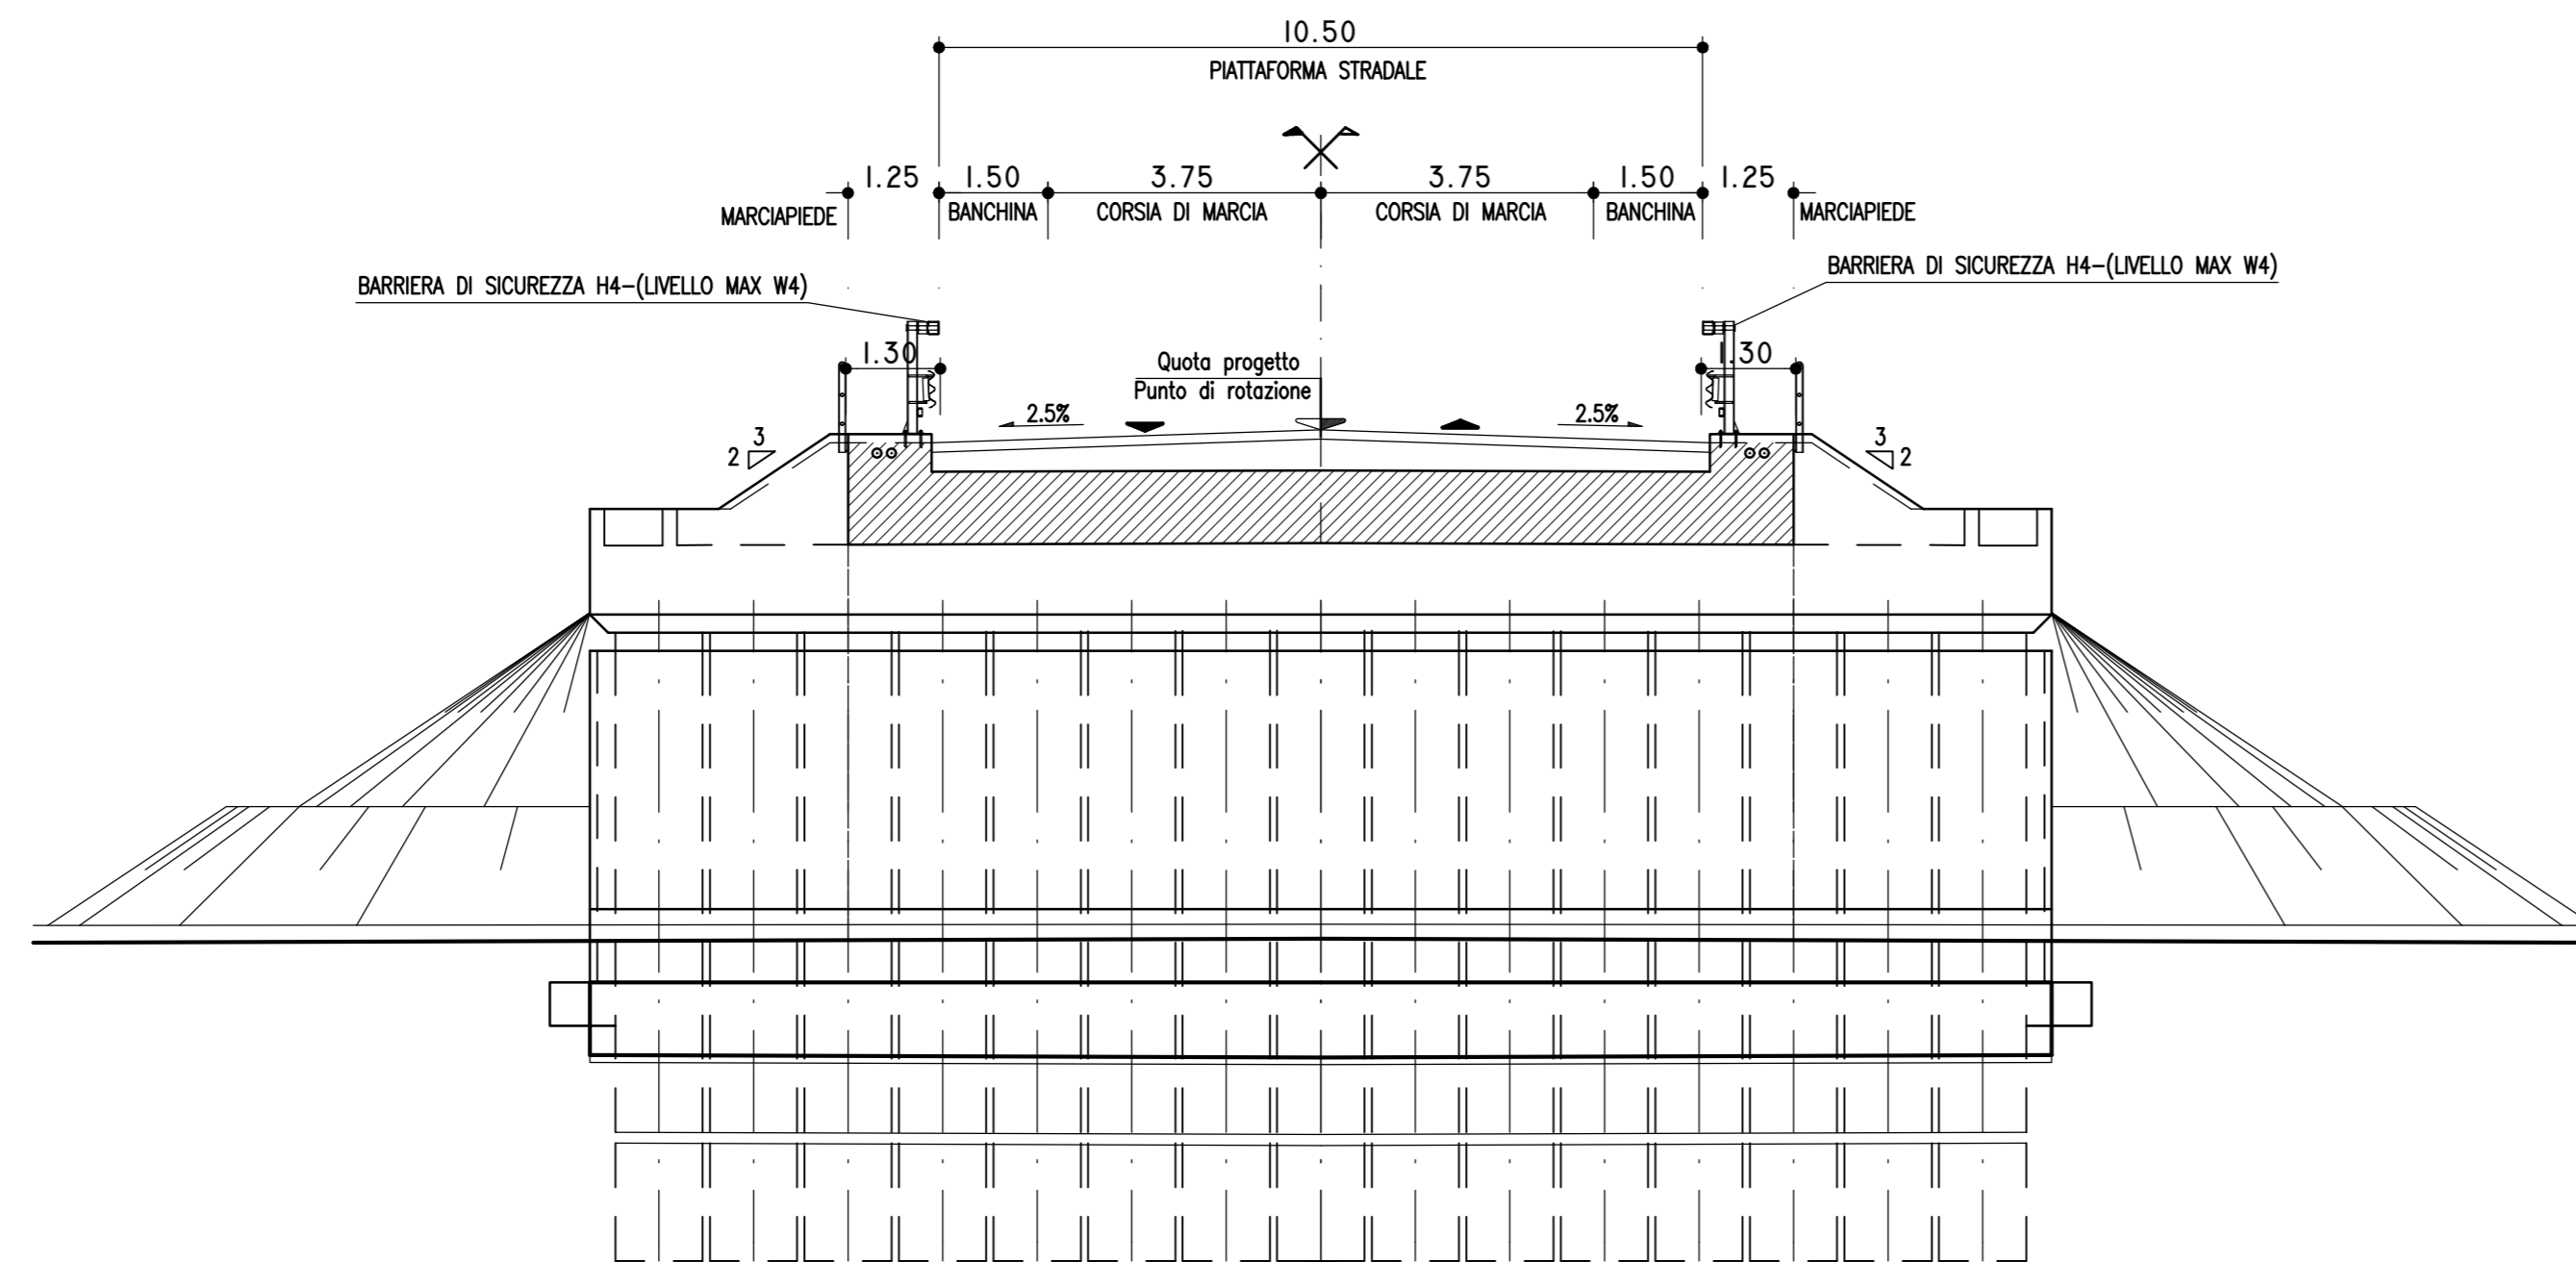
10.50
PIATTAFORMA STRADALE

1.25 1.50 3.75 3.75 1.50 1.25
MARCIAPIEDE BANCHINA CORSIA DI MARCIA CORSIA DI MARCIA BANCHINA MARCIAPIEDE

BARRIERA DI SICUREZZA H4-(LIVELLO MAX W4)
BARRIERA DI SICUREZZA H4-(LIVELLO MAX W4)

1.30
1.30

Quota progetto
Punto di rotazione

2.5%
2.5%

2 3
3 2